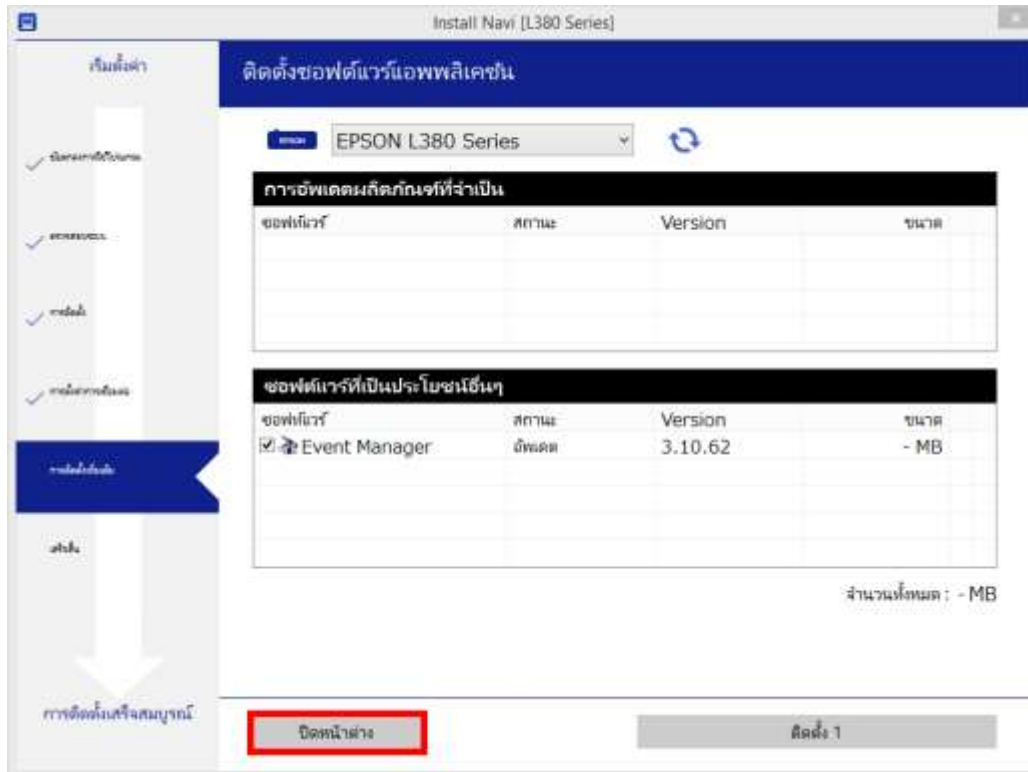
Install Navi [L380 Series]

เริ่มตั้งค่า

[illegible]

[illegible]

การติดตั้ง

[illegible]

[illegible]

เสร็จสิ้น

การติดตั้งเสร็จสมบูรณ์

ติดตั้งซอฟต์แวร์แอพพลิเคชัน

EPSON

EPSON L380 Series

การอัพเดตผลิตภัณฑ์ที่จำเป็น

| ซอฟต์แวร์ | สถานะ | Version | ขนาด |
|---|---|---|---|

ซอฟต์แวร์ที่เป็นประโยชน์อื่นๆ

| ซอฟต์แวร์ | สถานะ | Version | ขนาด |
|---|---|---|---|
| Event Manager | อัพเดต | 3.10.62 | - MB |

จำนวนทั้งหมด : - MB

ปิดหน้าต่าง

ติดตั้ง 1